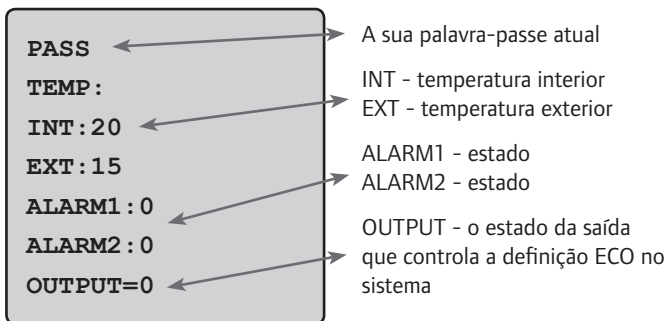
PASS
TEMP:
INT:20
EXT:15
ALARM1:0
ALARM2:0
OUTPUT=0

A sua palavra-passe atual

INT - temperatura interior
EXT - temperatura exterior

ALARM1 - estado
ALARM2 - estado

OUTPUT - o estado da saída que controla a definição ECO no sistema